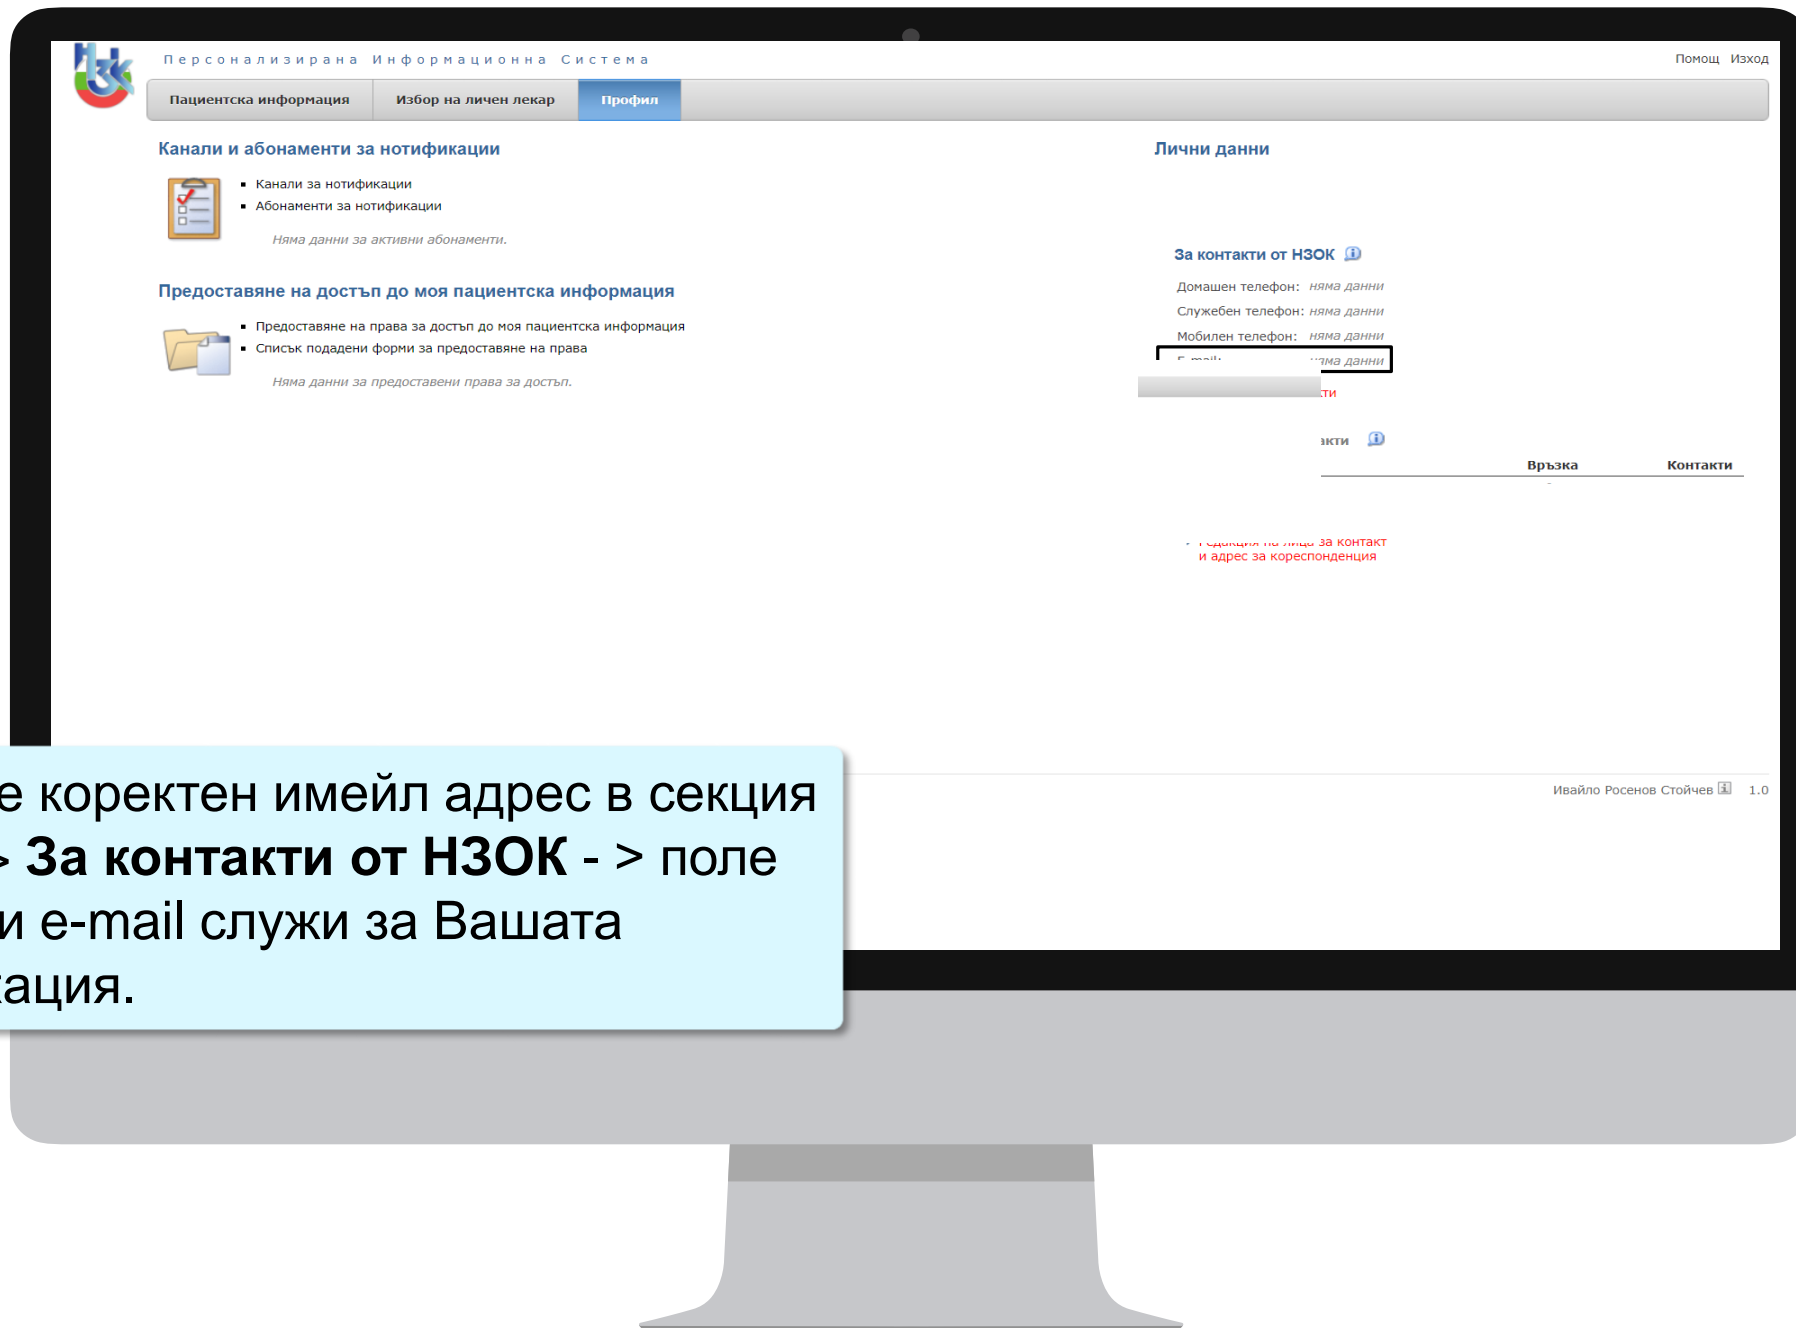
НЗОК

Персонализирана Информационна Система

Помощ Изход

Пациентска информация | Избор на личен лекар | Профил

Канали и абонаменти за нотификации

- Канали за нотификации
- Абонаменти за нотификации

Няма данни за активни абонаменти.

Предоставяне на достъп до моя пациентска информация

- Предоставяне на права за достъп до моя пациентска информация
- Списък подадени форми за предоставяне на права

Няма данни за предоставени права за достъп.

Лични данни

За контакти от НЗОК

Домашен телефон: няма данни
Служебен телефон: няма данни
Мобилен телефон: няма данни
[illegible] няма данни

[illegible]ти

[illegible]акти

| Връзка | Контакти |
|---|---|

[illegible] за контакт и адрес за кореспонденция

Ивайло Росенов Стойчев 1.0

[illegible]е коректен имейл адрес в секция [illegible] **За контакти от НЗОК** - > поле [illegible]и e-mail служи за Вашата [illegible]ация.